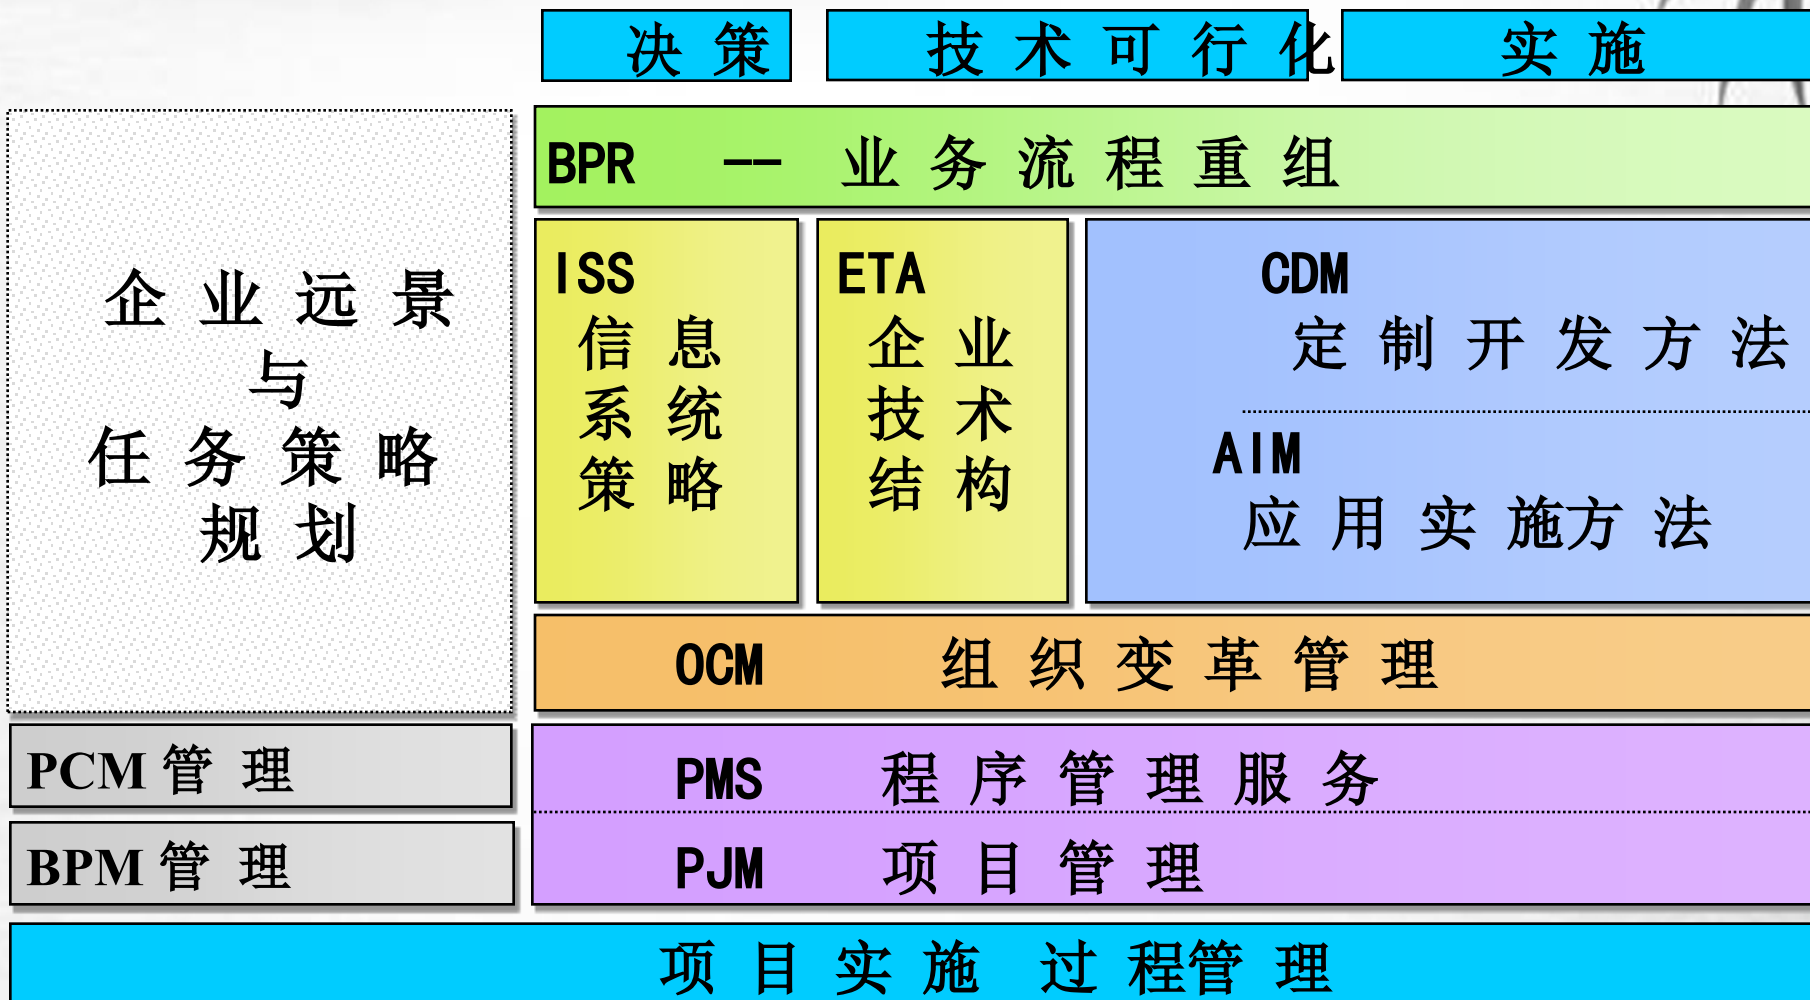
决 策

技 术 可 行 化

实 施

企 业 远 景
与
任 务 策 略
规 划

BPR -- 业 务 流 程 重 组

ISS
信 息
系 统
策 略

ETA
企 业
技 术
结 构

CDM
定 制 开 发 方 法

AIM
应 用 实 施方 法

OCM 组 织 变 革 管 理

PCM 管 理

BPM 管 理

PMS 程 序 管 理 服 务

PJM 项 目 管 理

项 目 实 施 过 程管 理